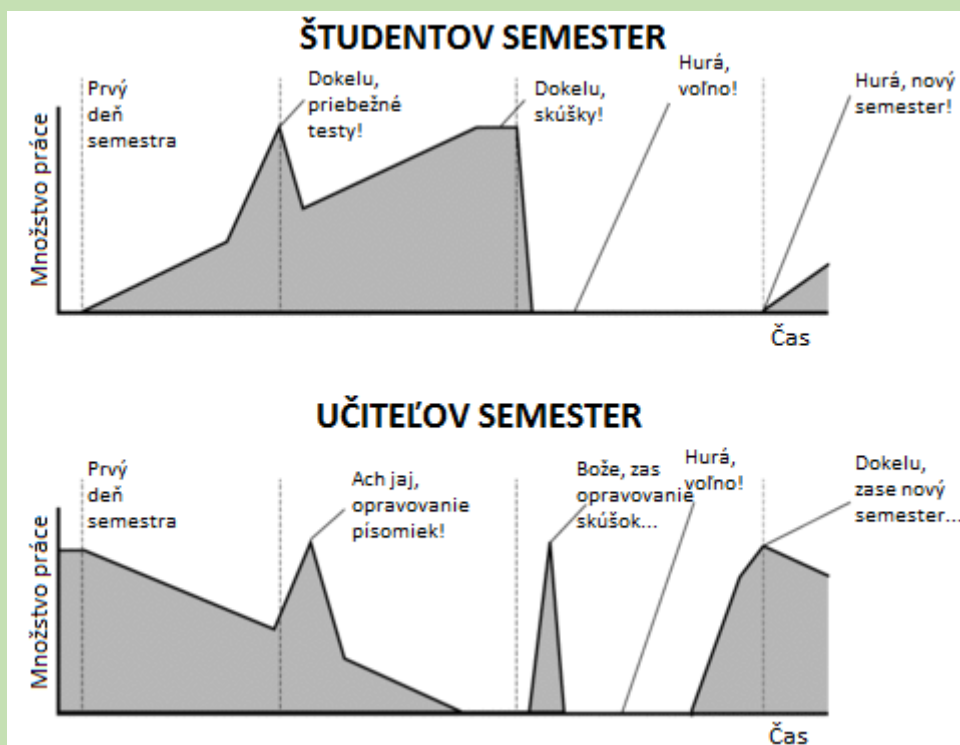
ŠTUDENTOV SEMESTER

Množstvo práce

Prvý deň semestra

Dokelu, priebežné testy!

Dokelu, skúšky!

Hurá, voľno!

Hurá, nový semester!

Čas

UČITEĽOV SEMESTER

Množstvo práce

Prvý deň semestra

Ach jaj, opravovanie písomiek!

Bože, zas opravovanie skúšok...

Hurá, voľno!

Dokelu, zase nový semester...

Čas